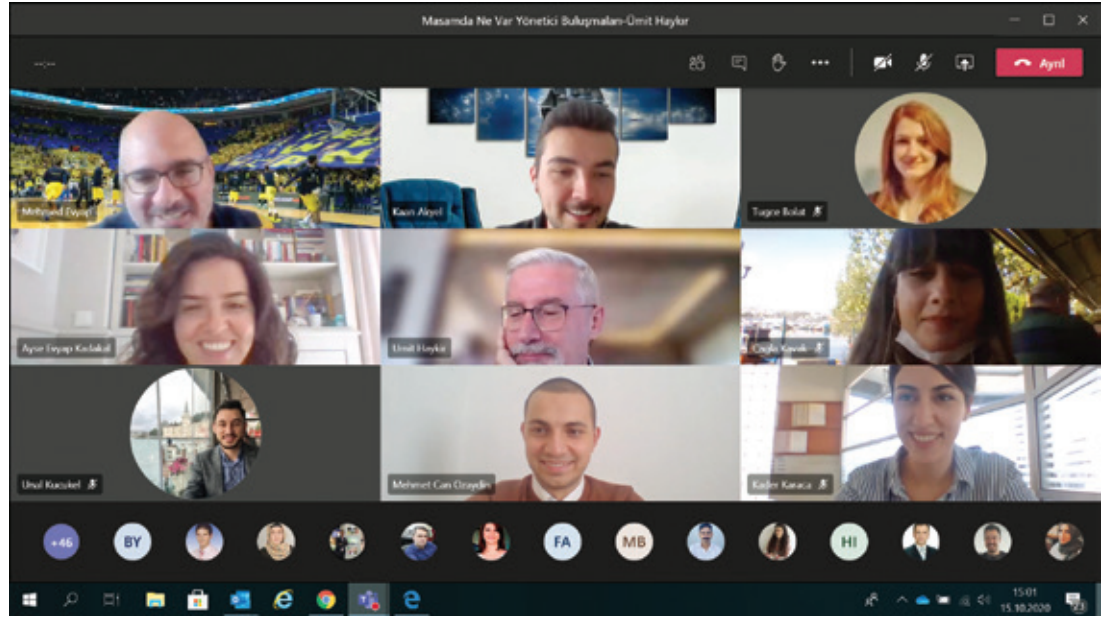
Masamda Ne Var Yönetici Buluşmaları-Ümit Haylor

--:--

Ayrıl

Mehmet Eyyap

Kaan Akyel

Tugce Bolat

Ayse Eyyap Kadakal

Umit Haylor

Cagla Kayak

Unal Kucukel

Mehmet Can Ozaydin

Kader Karaca

+46

BY

FA

MB

HI

15:01
15.10.2020

23